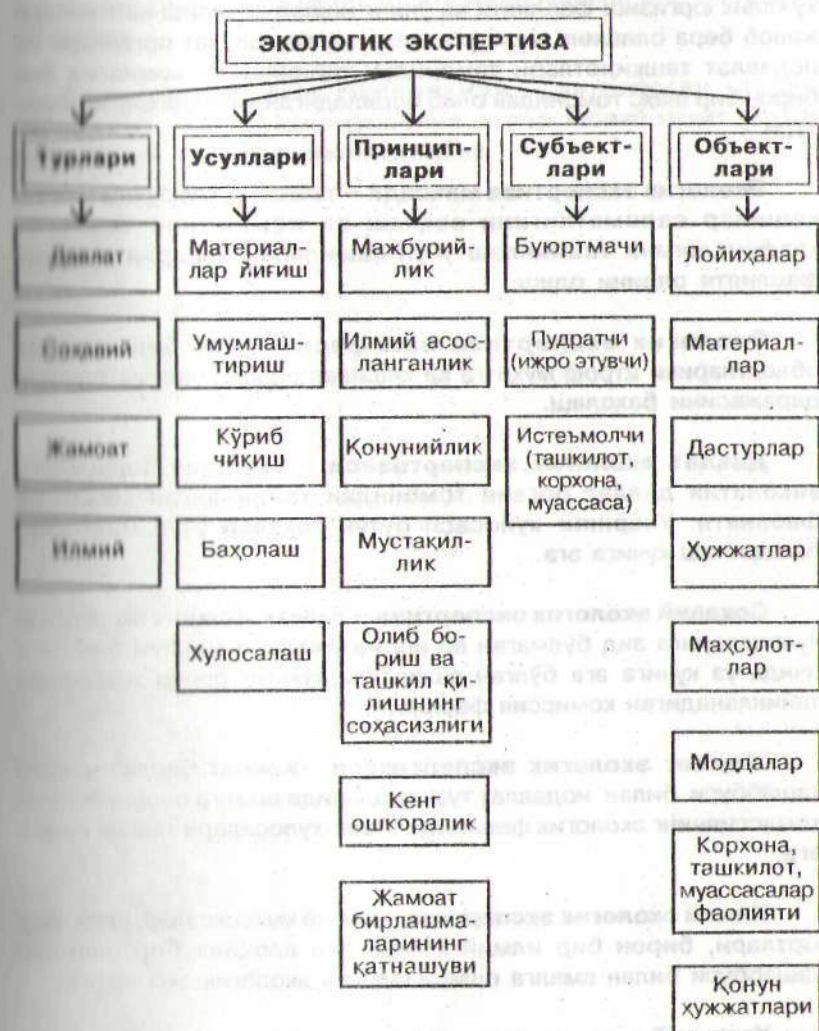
ЭКОЛОГИК ЭКСПЕРТИЗА

Турлари
Давлат
Соҳавий
Жамоат
Илмий

Усуллари
Материаллар йиғиш
Умумлаштириш
Кўриб чиқиш
Баҳолаш
Хулосалаш

Принциплари
Мажбурийлик
Илмий асосланганлик
Қонунийлик
Мустақиллик
Олиб бориш ва ташкил қилишнинг соҳасизлиги
Кенг ошкоралик
Жамоат бирлашмаларининг қатнашуви

Субъектлари
Буюртмачи
Пудратчи (ижро этувчи)
Истеъмолчи (ташкилот, корхона, муассаса)

Объектлари
Лойиҳалар
Материаллар
Дастурлар
Ҳужжатлар
Маҳсулотлар
Моддалар
Корхона, ташкилот, муассасалар фаолияти
Қонун ҳужжатлари